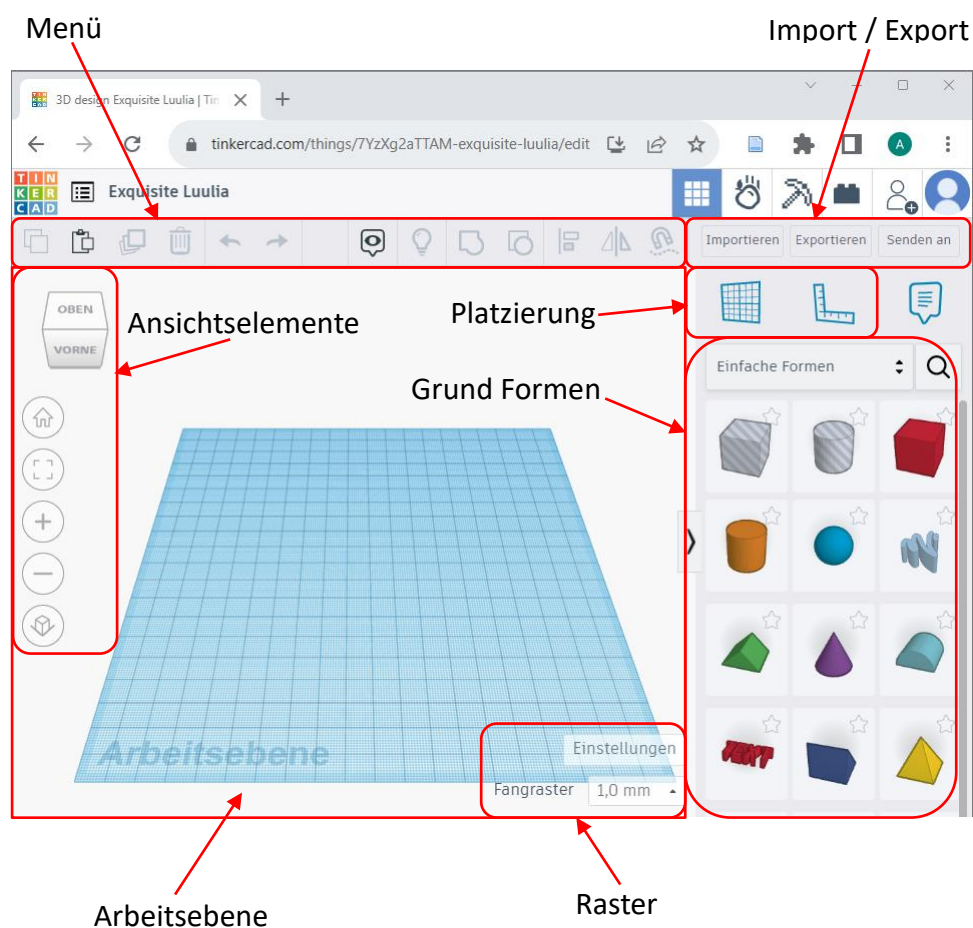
Menü

Import / Export

3D design Exquisite Luulia | Tin

tinkercad.com/things/7YzXg2aTTAM-exquisite-luulia/edit

A

TIN
KER
CAD

Exquisite Luulia

Importieren

Exportieren

Senden an

OBEN

VORNE

Ansichtselemente

Platzierung

Einfache Formen

Grund Formen

Arbeitsebene

Einstellungen

Fangraster

1,0 mm

Arbeitsebene

Raster